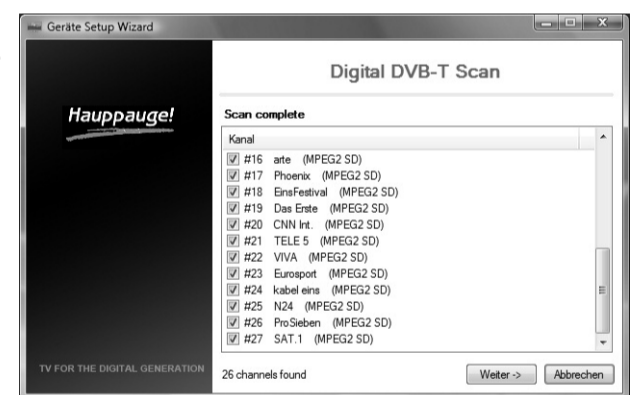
Geräte Setup Wizard

Hauppauge!

TV FOR THE DIGITAL GENERATION

Digital DVB-T Scan

Scan complete

Kanal

#16 arte (MPEG2 SD)
#17 Phoenix (MPEG2 SD)
#18 EinsFestival (MPEG2 SD)
#19 Das Erste (MPEG2 SD)
#20 CNN Int. (MPEG2 SD)
#21 TELE 5 (MPEG2 SD)
#22 VIVA (MPEG2 SD)
#23 Eurosport (MPEG2 SD)
#24 kabel eins (MPEG2 SD)
#25 N24 (MPEG2 SD)
#26 ProSieben (MPEG2 SD)
#27 SAT.1 (MPEG2 SD)

26 channels found

Weiter ->

Abbrechen